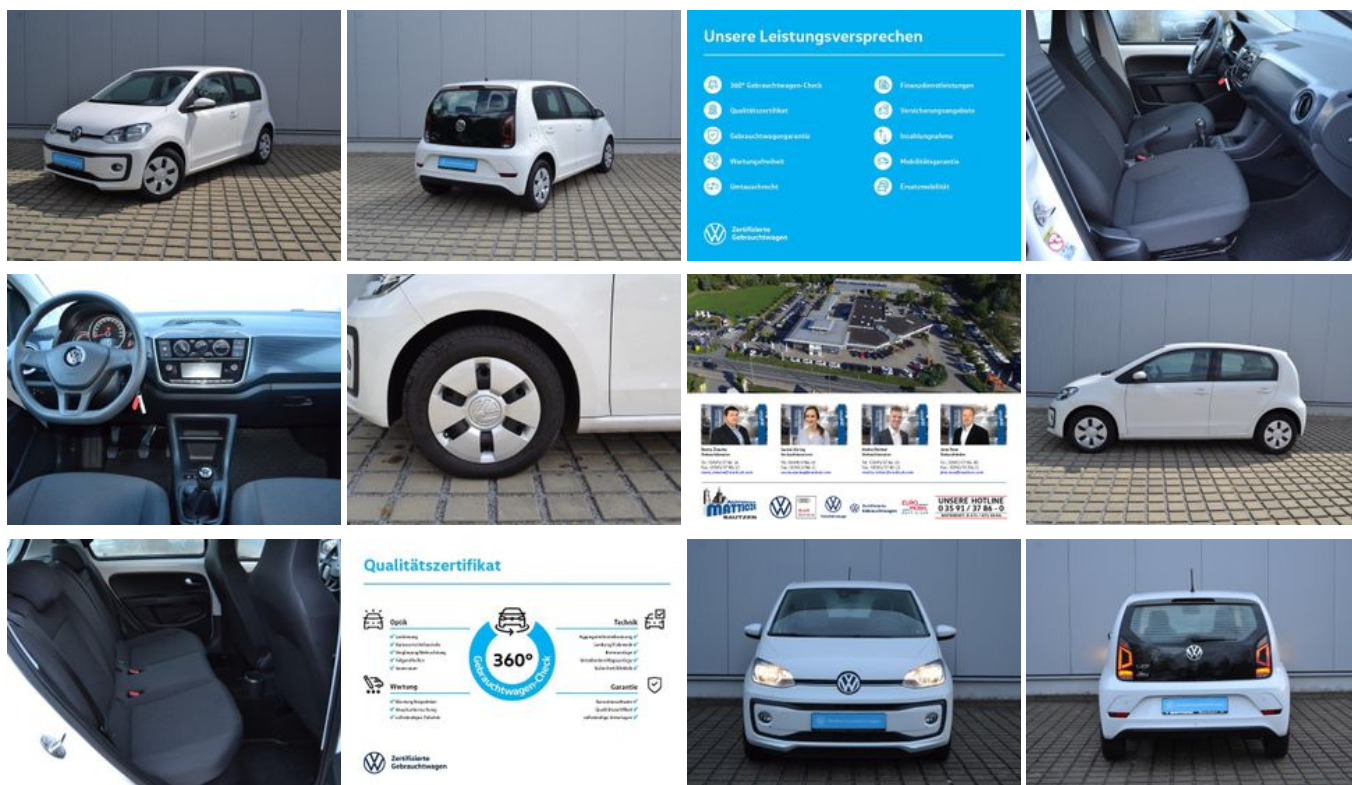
Unsere Leistungsversprechen

360° Gebrauchtwagen-Check
Qualitätszertifikat
Gebrauchtwagengarantie
Wartungsfreiheit
Umtauschrecht

Finanzdienstleistungen
Versicherungsangebote
Inzahlungnahme
Mobilitätsgarantie
Ersatzmobilität

Zertifizierte Gebrauchtwagen

MATTICK BAUTZEN
UNSERE HOTLINE 0 35 91 / 37 86 - 0

Qualitätszertifikat

Optik
Technik
Wartung
Garantie
360° Gebrauchtwagen-Check

Zertifizierte Gebrauchtwagen